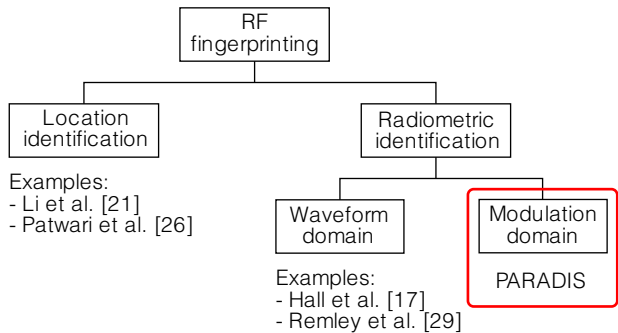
RF fingerprinting

Location identification

Examples:
- Li et al. [21]
- Patwari et al. [26]

Radiometric identification

Waveform domain

Examples:
- Hall et al. [17]
- Remley et al. [29]

Modulation domain

PARADIS